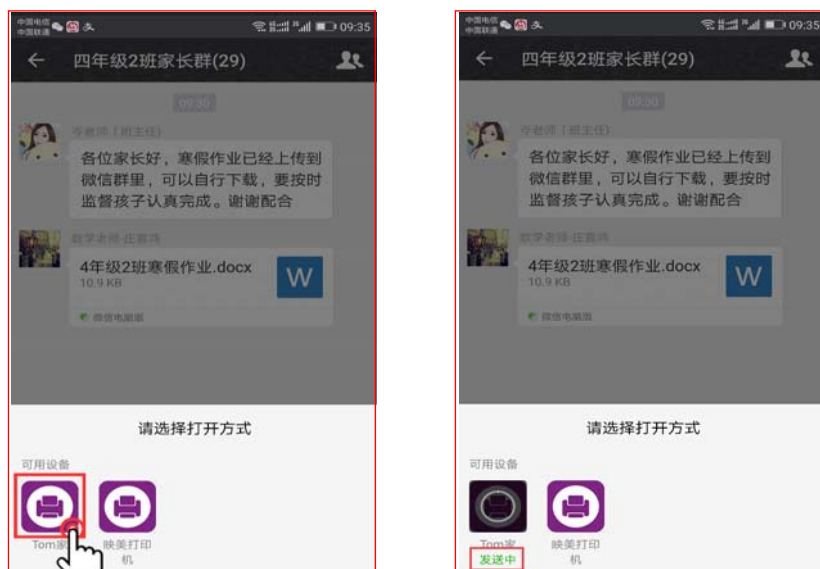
中国电信 中国联通 09:35

← 四年级2班家长群(29)

09:30

李老师（班主任）

各位家长好，寒假作业已经上传到微信群里，可以自行下载，要按时监督孩子认真完成。谢谢配合

数学老师·庄晋玮

4年级2班寒假作业.docx
10.9 KB
W
微信电脑版

请选择打开方式

可用设备

Tom家

映美打印机

中国电信 中国联通 09:35

← 四年级2班家长群(29)

09:30

李老师（班主任）

各位家长好，寒假作业已经上传到微信群里，可以自行下载，要按时监督孩子认真完成。谢谢配合

数学老师·庄晋玮

4年级2班寒假作业.docx
10.9 KB
W
微信电脑版

请选择打开方式

可用设备

Tom家
发送中

映美打印机